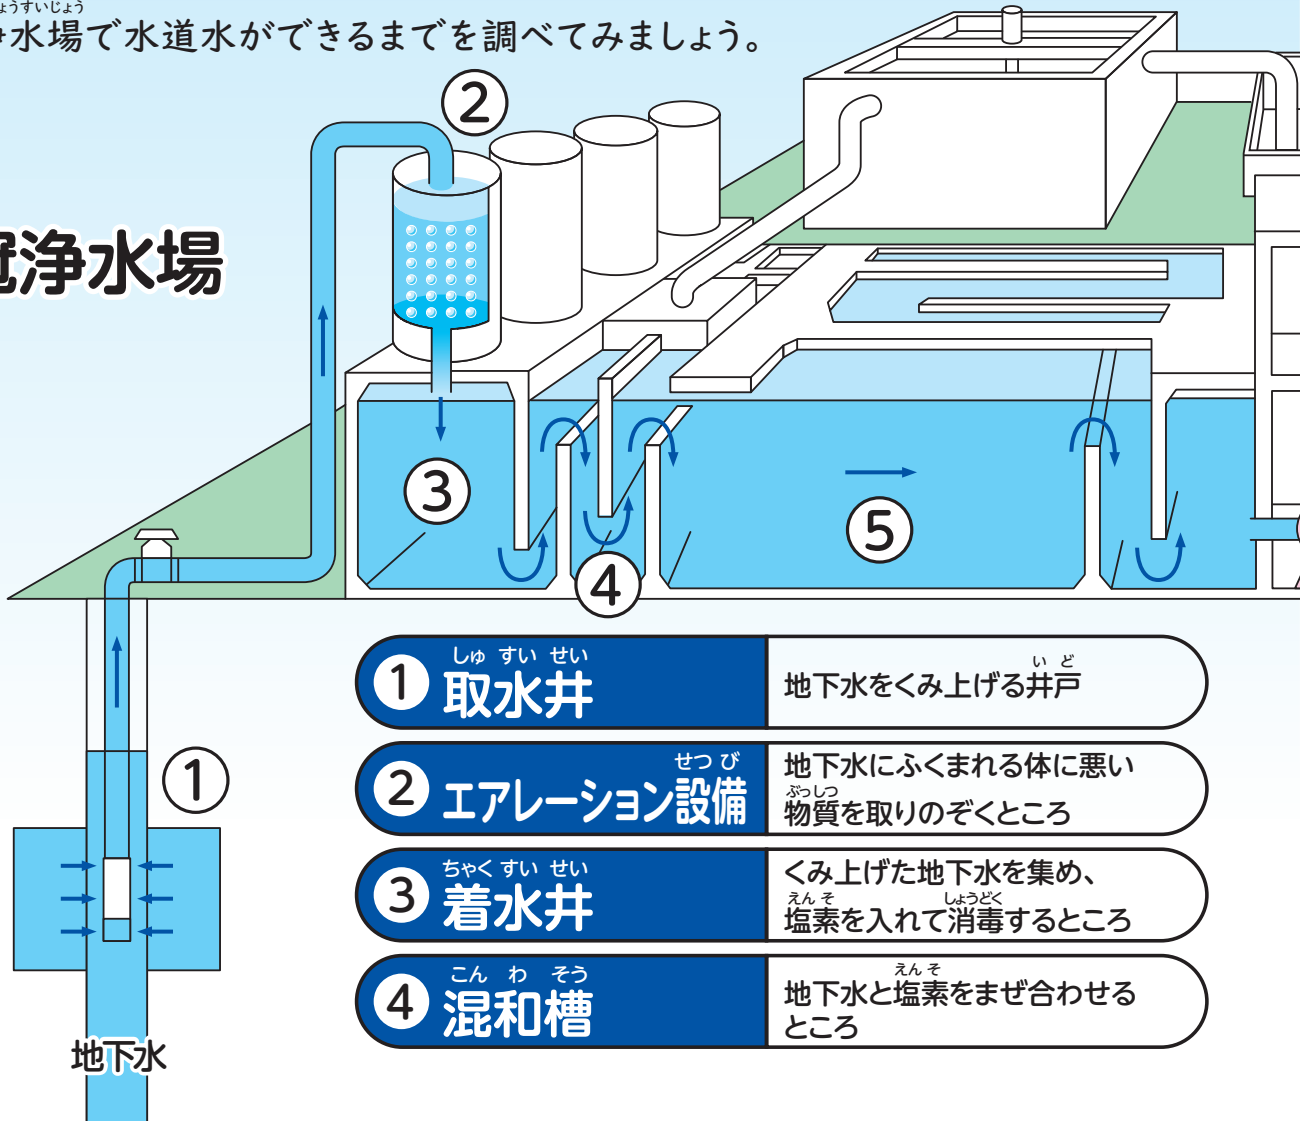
ょうすいじょう
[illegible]水場で水道水ができるまでを調べてみましょう。

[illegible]浄水場

②

③

④

⑤

①

地下水

| しゅ すい せい ① 取水井 | 地下水をくみ上げる井戸（い ど） |
|---|---|
| せつ び ② エアレーション設備 | 地下水にふくまれる体に悪い物質（ぶっしつ）を取りのぞくところ |
| ちゃく すい せい ③ 着水井 | くみ上げた地下水を集め、塩素（えん そ）を入れて消毒（しょうどく）するところ |
| こん わ そう ④ 混和槽 | 地下水と塩素（えん そ）をまぜ合わせるところ |